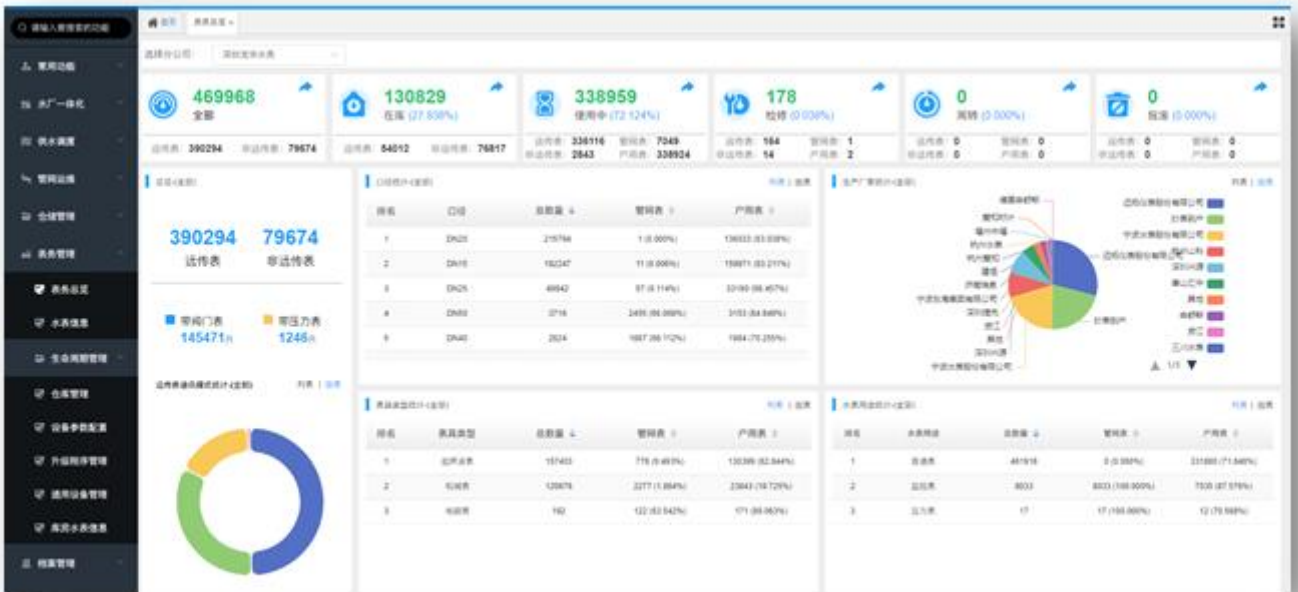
469968
全部
390294
79674

130829
在库 (27.838%)
84012
76817

338959
使用中 (72.124%)
336116
7049
2843
338924

178
检修 (0.038%)
164
1
14
2

0
(0.000%)
0
0
0
0

0
报废 (0.000%)
0
0
0
0

390294
远传表
79674
非远传表

145471
1246

| 排名 | 口径 | 总数量 | 管网表 | 户用表 |
|---|---|---|---|---|
| 1 | DN20 | 219794 | 1 (0.000%) | 136033 (63.038%) |
| 2 | DN15 | 182247 | 11 (0.006%) | 159971 (93.217%) |
| 3 | DN25 | 46642 | 57 (0.114%) | 33199 (86.457%) |
| 4 | DN50 | 3716 | 2455 (66.069%) | 3153 (84.848%) |
| 5 | DN40 | 2624 | 1687 (66.112%) | 1984 (75.255%) |

| 排名 | 表具类型 | 总数量 | 管网表 | 户用表 |
|---|---|---|---|---|
| 1 | | 157403 | 776 (0.493%) | 130399 (82.844%) |
| 2 | | 120679 | 2277 (1.884%) | 23643 (19.725%) |
| 3 | | 192 | 122 (63.542%) | 171 (89.063%) |

| 排名 | | 总数量 | 管网表 | 户用表 |
|---|---|---|---|---|
| 1 | | 461916 | 0 (0.000%) | 331805 (71.840%) |
| 2 | | 8033 | 8033 (100.000%) | 7035 (87.576%) |
| 3 | | 17 | 17 (100.000%) | 12 (70.588%) |

1/3